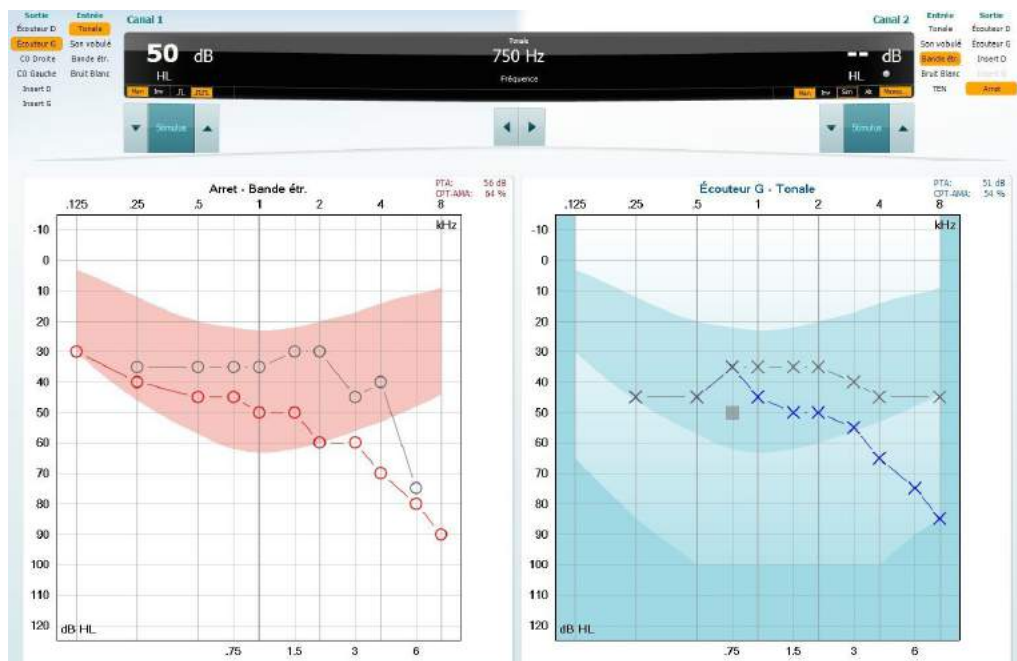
Sortie
Écouteur D
Écouteur G
CO Droite
CO Gauche
Insert D
Insert G

Entrée
Tonale
Son vobulé
Bande étr.
Bruit Blanc

Canal 1

50 dB
HL

Tonale
750 Hz
Fréquence

-- dB
HL

Canal 2

Entrée
Tonale
Son vobulé
Bande étr.
Bruit Blanc
TEN

Sortie
Écouteur D
Écouteur G
Insert D
Insert G
Arret

Stimulus
Stimulus

Arret - Bande étr.
PTA: 56 dB
CPT-AMA: 64 %

.125 .25 .5 1 2 4 8
kHz
-10 0 10 20 30 40 50 60 70 80 90 100 110 120
dB HL
.75 1.5 3 6

Écouteur G - Tonale
PTA: 51 dB
CPT-AMA: 54 %

.125 .25 .5 1 2 4 8
kHz
-10 0 10 20 30 40 50 60 70 80 90 100 110 120
dB HL
.75 1.5 3 6